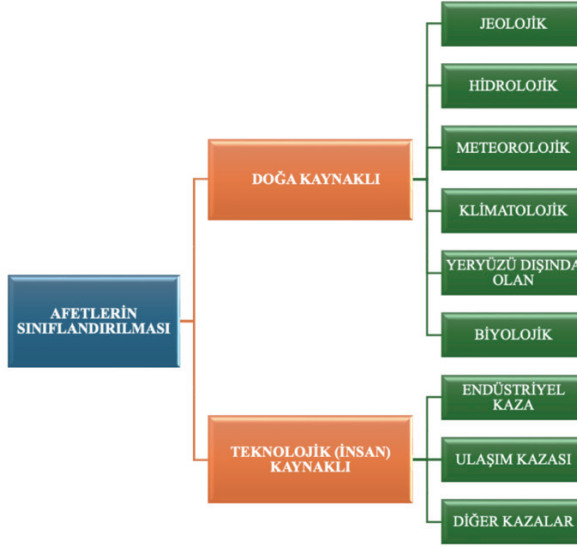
AFETLERİN SINIFLANDIRILMASI

DOĞA KAYNAKLI

JEOLOJİK

HİDROLOJİK

METEOROLOJİK

KLİMATOLOJİK

YERYÜZÜ DIŞINDA OLAN

BİYOLOJİK

TEKNOLOJİK (İNSAN) KAYNAKLI

ENDÜSTRİYEL KAZA

ULAŞIM KAZASI

DİĞER KAZALAR